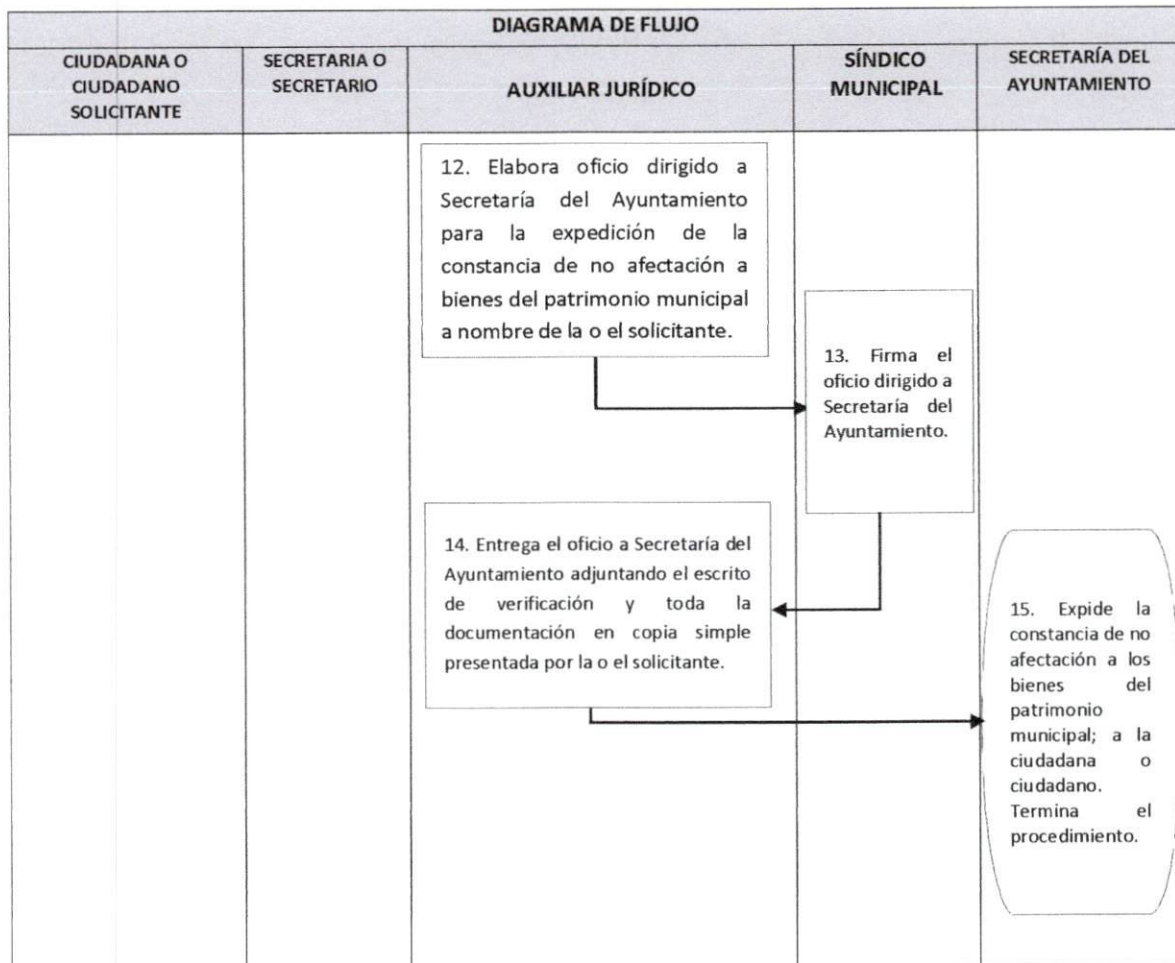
DIAGRAMA DE FLUJO

| CIUDADANA O CIUDADANO SOLICITANTE | SECRETARIA O SECRETARIO | AUXILIAR JURÍDICO | SÍNDICO MUNICIPAL | SECRETARÍA DEL AYUNTAMIENTO |
|---|---|---|---|---|

12. Elabora oficio dirigido a Secretaría del Ayuntamiento para la expedición de la constancia de no afectación a bienes del patrimonio municipal a nombre de la o el solicitante.

13. Firma el oficio dirigido a Secretaría del Ayuntamiento.

14. Entrega el oficio a Secretaría del Ayuntamiento adjuntando el escrito de verificación y toda la documentación en copia simple presentada por la o el solicitante.

15. Expide la constancia de no afectación a los bienes del patrimonio municipal; a la ciudadana o ciudadano. Termina el procedimiento.